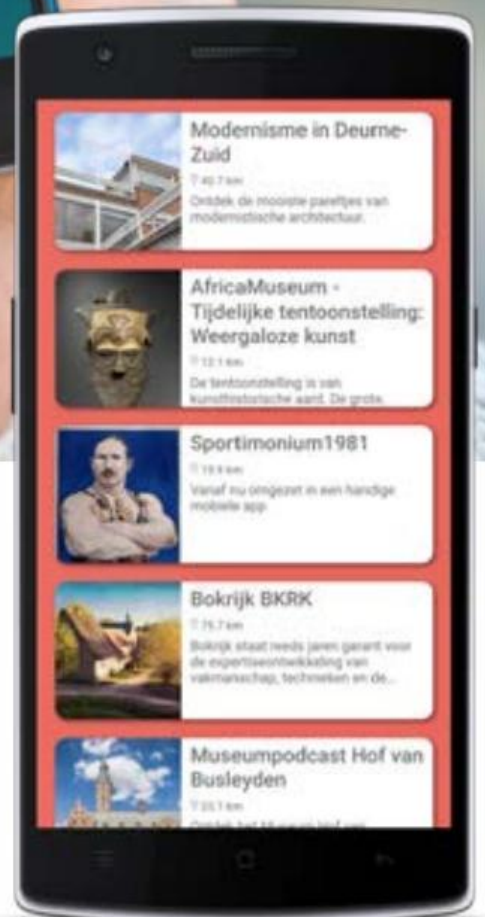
Modernisme in Deurne-Zuid

40.7 km

Ontdek de mooiste pareltjes van modernistische architectuur.

AfricaMuseum - Tijdelijke tentoonstelling: Weergaloze kunst

12.1 km

De tentoonstelling is van kunsthistorische aard. De grote

Sportimonium1981

19.9 km

Vanaf nu omgezet in een handige mobiele app.

Bokrijk BKRK

75.7 km

Bokrijk staat reeds jaren garant voor de expertiseontwikkeling van vakmanschap, technieken en de...

Museumpodcast Hof van Busleyden

23.1 km

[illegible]